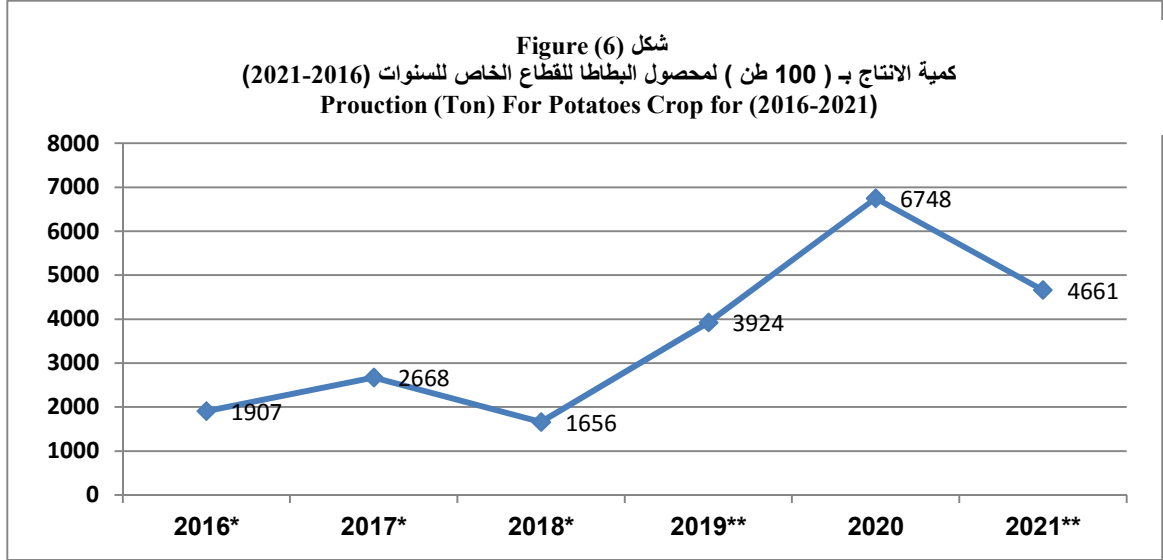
شكل (6) Figure
كمية الانتاج بـ ( 100 طن ) لمحصول البطاطا للقطاع الخاص للسنوات (2016-2021)
Prouction (Ton) For Potatoes Crop for (2016-2021)

8000
7000
6000
5000
4000
3000
2000
1000
0

1907
2668
1656
3924
6748
4661

2016*
2017*
2018*
2019**
2020
2021**